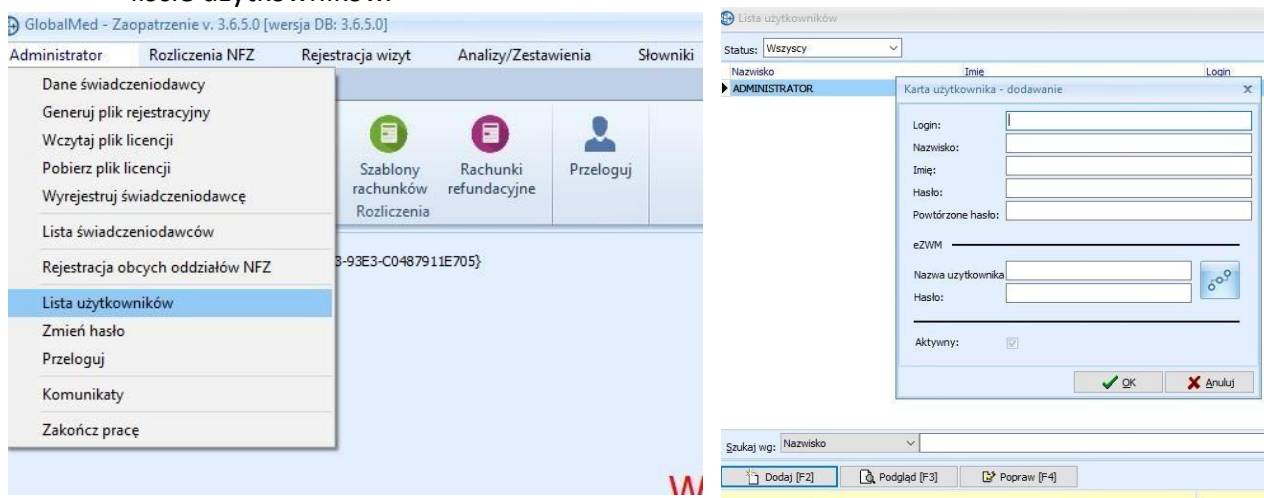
GlobalMed - Zaopatrzenie v. 3.6.5.0 [wersja DB: 3.6.5.0]

Administrator Rozliczenia NFZ Rejestracja wizyt Analizy/Zestawienia Słowniki

Dane świadczeniodawcy
Generuj plik rejestracyjny
Wczytaj plik licencji
Pobierz plik licencji
Wyrejestruj świadczeniodawcę
Lista świadczeniodawców
Rejestracja obcych oddziałów NFZ
Lista użytkowników
Zmień hasło
Przeloguj
Komunikaty
Zakończ pracę

Szablony rachunków
Rachunki refundacyjne
Przeloguj
Rozliczenia

3-93E3-C0487911E705}

Lista użytkowników

Status: Wszyscy

Nazwisko Imię Login
ADMINISTRATOR

Karta użytkownika - dodawanie

Login:
Nazwisko:
Imię:
Hasło:
Powtórzone hasło:
eZWM
Nazwa użytkownika
Hasło:
Aktywny:

OK Anuluj

Szukaj wg: Nazwisko

Dodaj [F2] Podgląd [F3] Popraw [F4]